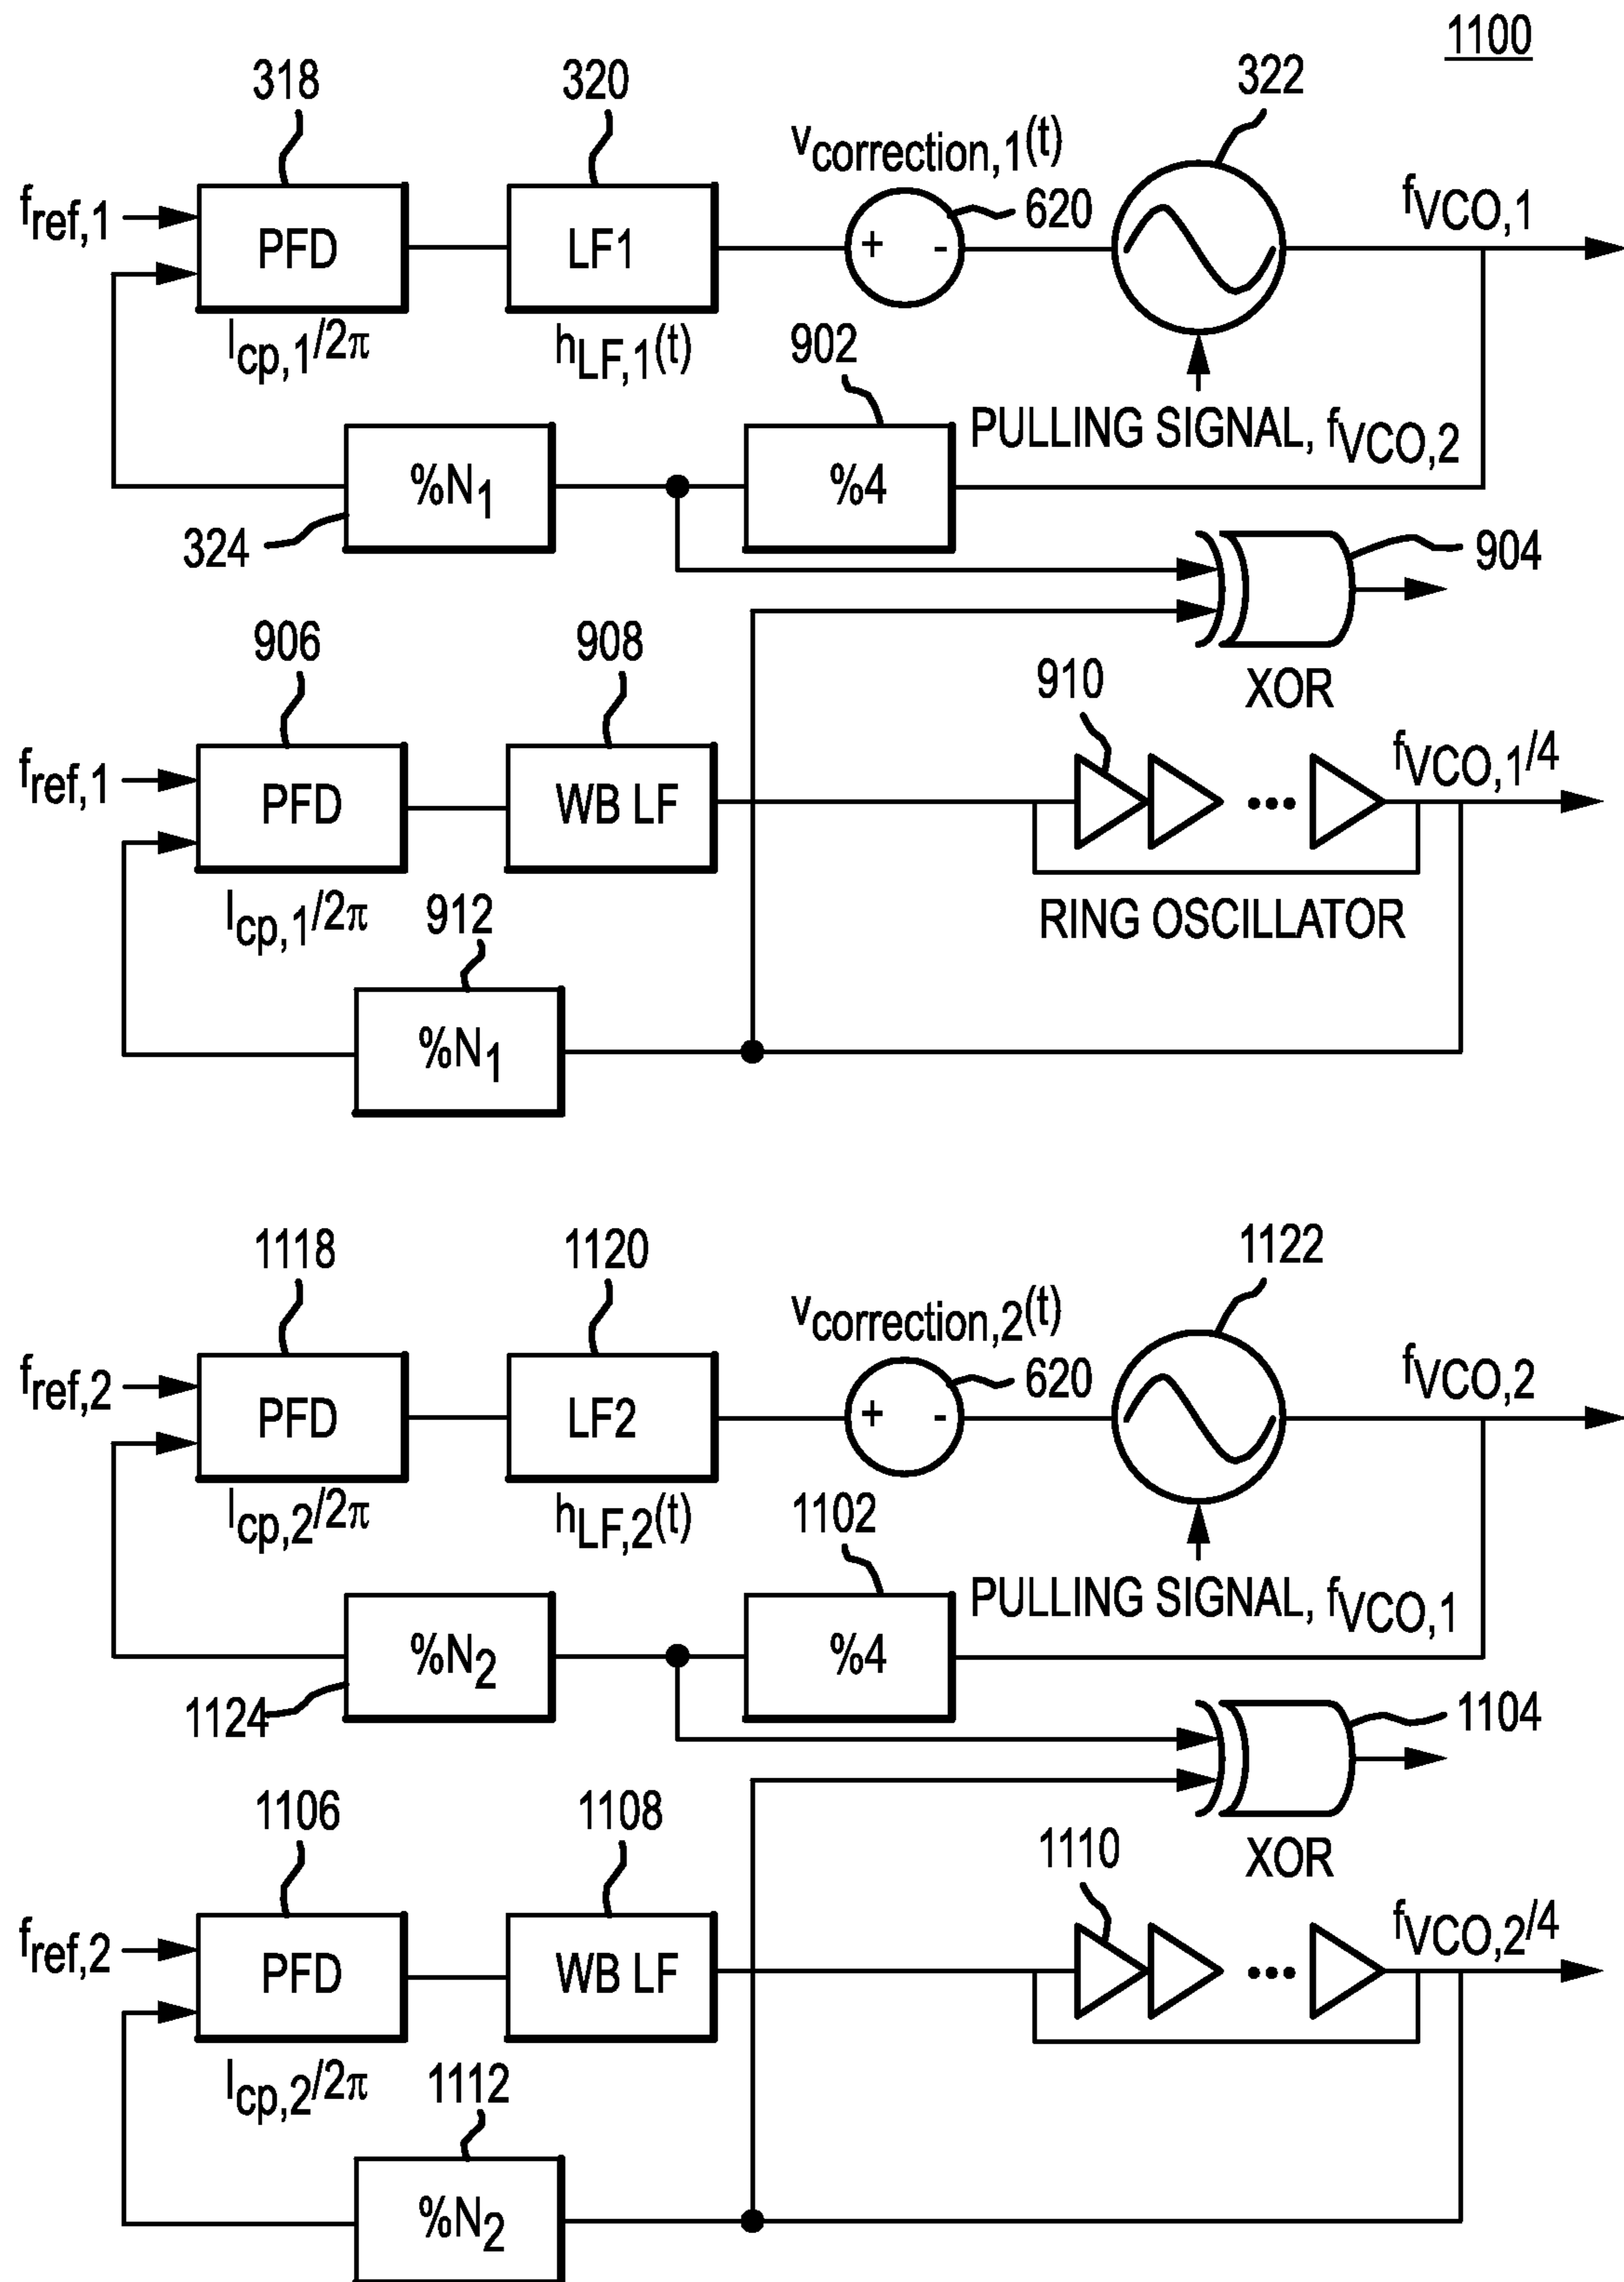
1100

318
320
322
$v_{correction,1}(t)$
$f_{ref,1}$
PFD
LF1
+ -
620
$f_{VCO,1}$
$I_{cp,1}/2\pi$
$h_{LF,1}(t)$
902
PULLING SIGNAL, $f_{VCO,2}$
$\%N_1$
%4
324
904
XOR
906
908
910
$f_{ref,1}$
PFD
WB LF
$f_{VCO,1}/4$
$I_{cp,1}/2\pi$
RING OSCILLATOR
912
$\%N_1$

1118
1120
1122
$v_{correction,2}(t)$
$f_{ref,2}$
PFD
LF2
+ -
620
$f_{VCO,2}$
$I_{cp,2}/2\pi$
$h_{LF,2}(t)$
1102
PULLING SIGNAL, $f_{VCO,1}$
$\%N_2$
%4
1124
1104
XOR
1106
1108
1110
$f_{ref,2}$
PFD
WB LF
$f_{VCO,2}/4$
$I_{cp,2}/2\pi$
1112
$\%N_2$